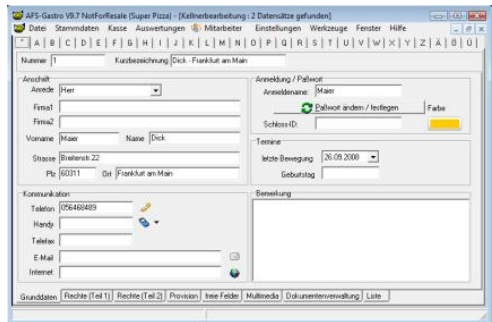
AFS-Gastro V8.7 NotForResale (Super Pizza) - [Kellnerbearbeitung : 2 Datensätze gefunden]

Datei Stammdaten Kasse Auswertungen Mitarbeiter Einstellungen Werkzeuge Fenster Hilfe

* | A | B | C | D | E | F | G | H | I | J | K | L | M | N | O | P | Q | R | S | T | U | V | W | X | Y | Z | Ä | Ö | Ü

Nummer 1 Kurzbezeichnung Dick - Frankfurt am Main

Anschrift
Anrede Herr
Firma1
Firma2
Vorname Maier Name Dick
Strasse Breiteneck 22
Plz 60311 Ort Frankfurt am Main

Kommunikation
Telefon 056468489
Handy
Telefax
E-Mail
Internet

Anmeldung / Paßwort
Anmeldename Maier
Paßwort ändern / festlegen
Farbe
Schloss-ID:

Termine
letzte Bewegung 26.09.2008
Geburtstag

Bemerkung

Grunddaten | Rechte (Teil 1) | Rechte (Teil 2) | Provision | freie Felder | Multimedia | Dokumentenverwaltung | Liste